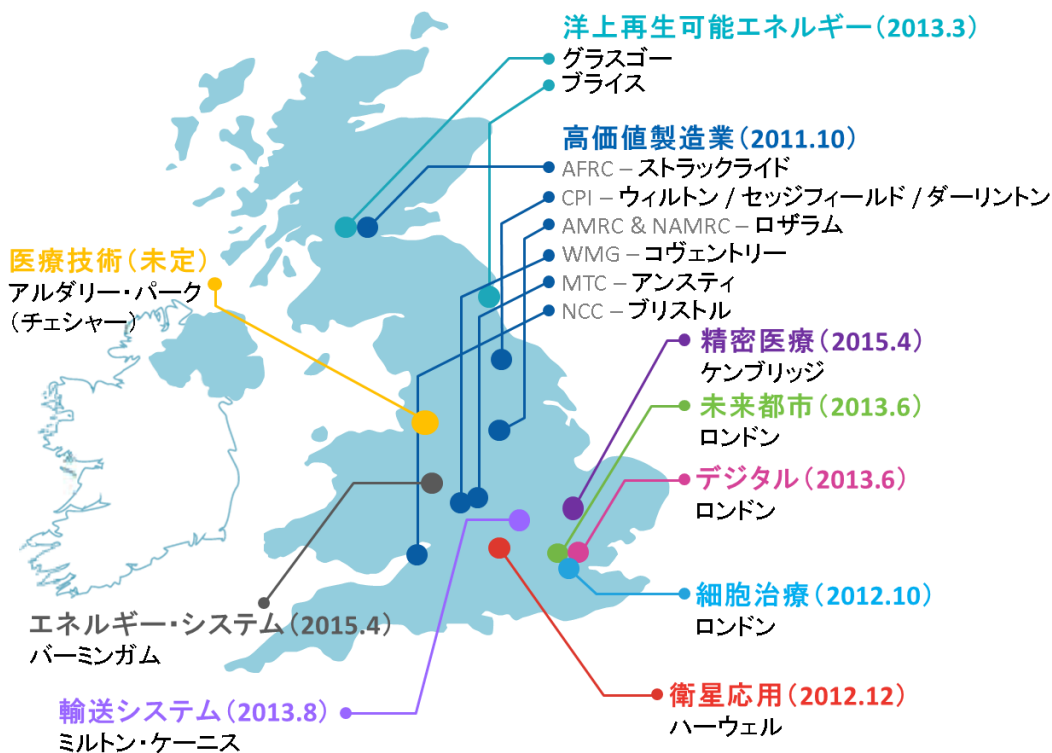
洋上再生可能エネルギー（2013.3）
グラスゴー
ブライス

高価値製造業（2011.10）
AFRC – ストラックライド
CPI – ウィルトン / セッジフィールド / ダーリントン
AMRC & NAMRC – ロザラム
WMG – コヴェントリー
MTC – アンスティ
NCC – ブリストル

医療技術（未定）
アルダリー・パーク
（チェシャー）

精密医療（2015.4）
ケンブリッジ

未来都市（2013.6）
ロンドン

デジタル（2013.6）
ロンドン

細胞治療（2012.10）
ロンドン

エネルギー・システム（2015.4）
バーミンガム

衛星応用（2012.12）
ハーウェル

輸送システム（2013.8）
ミルトン・ケーニス